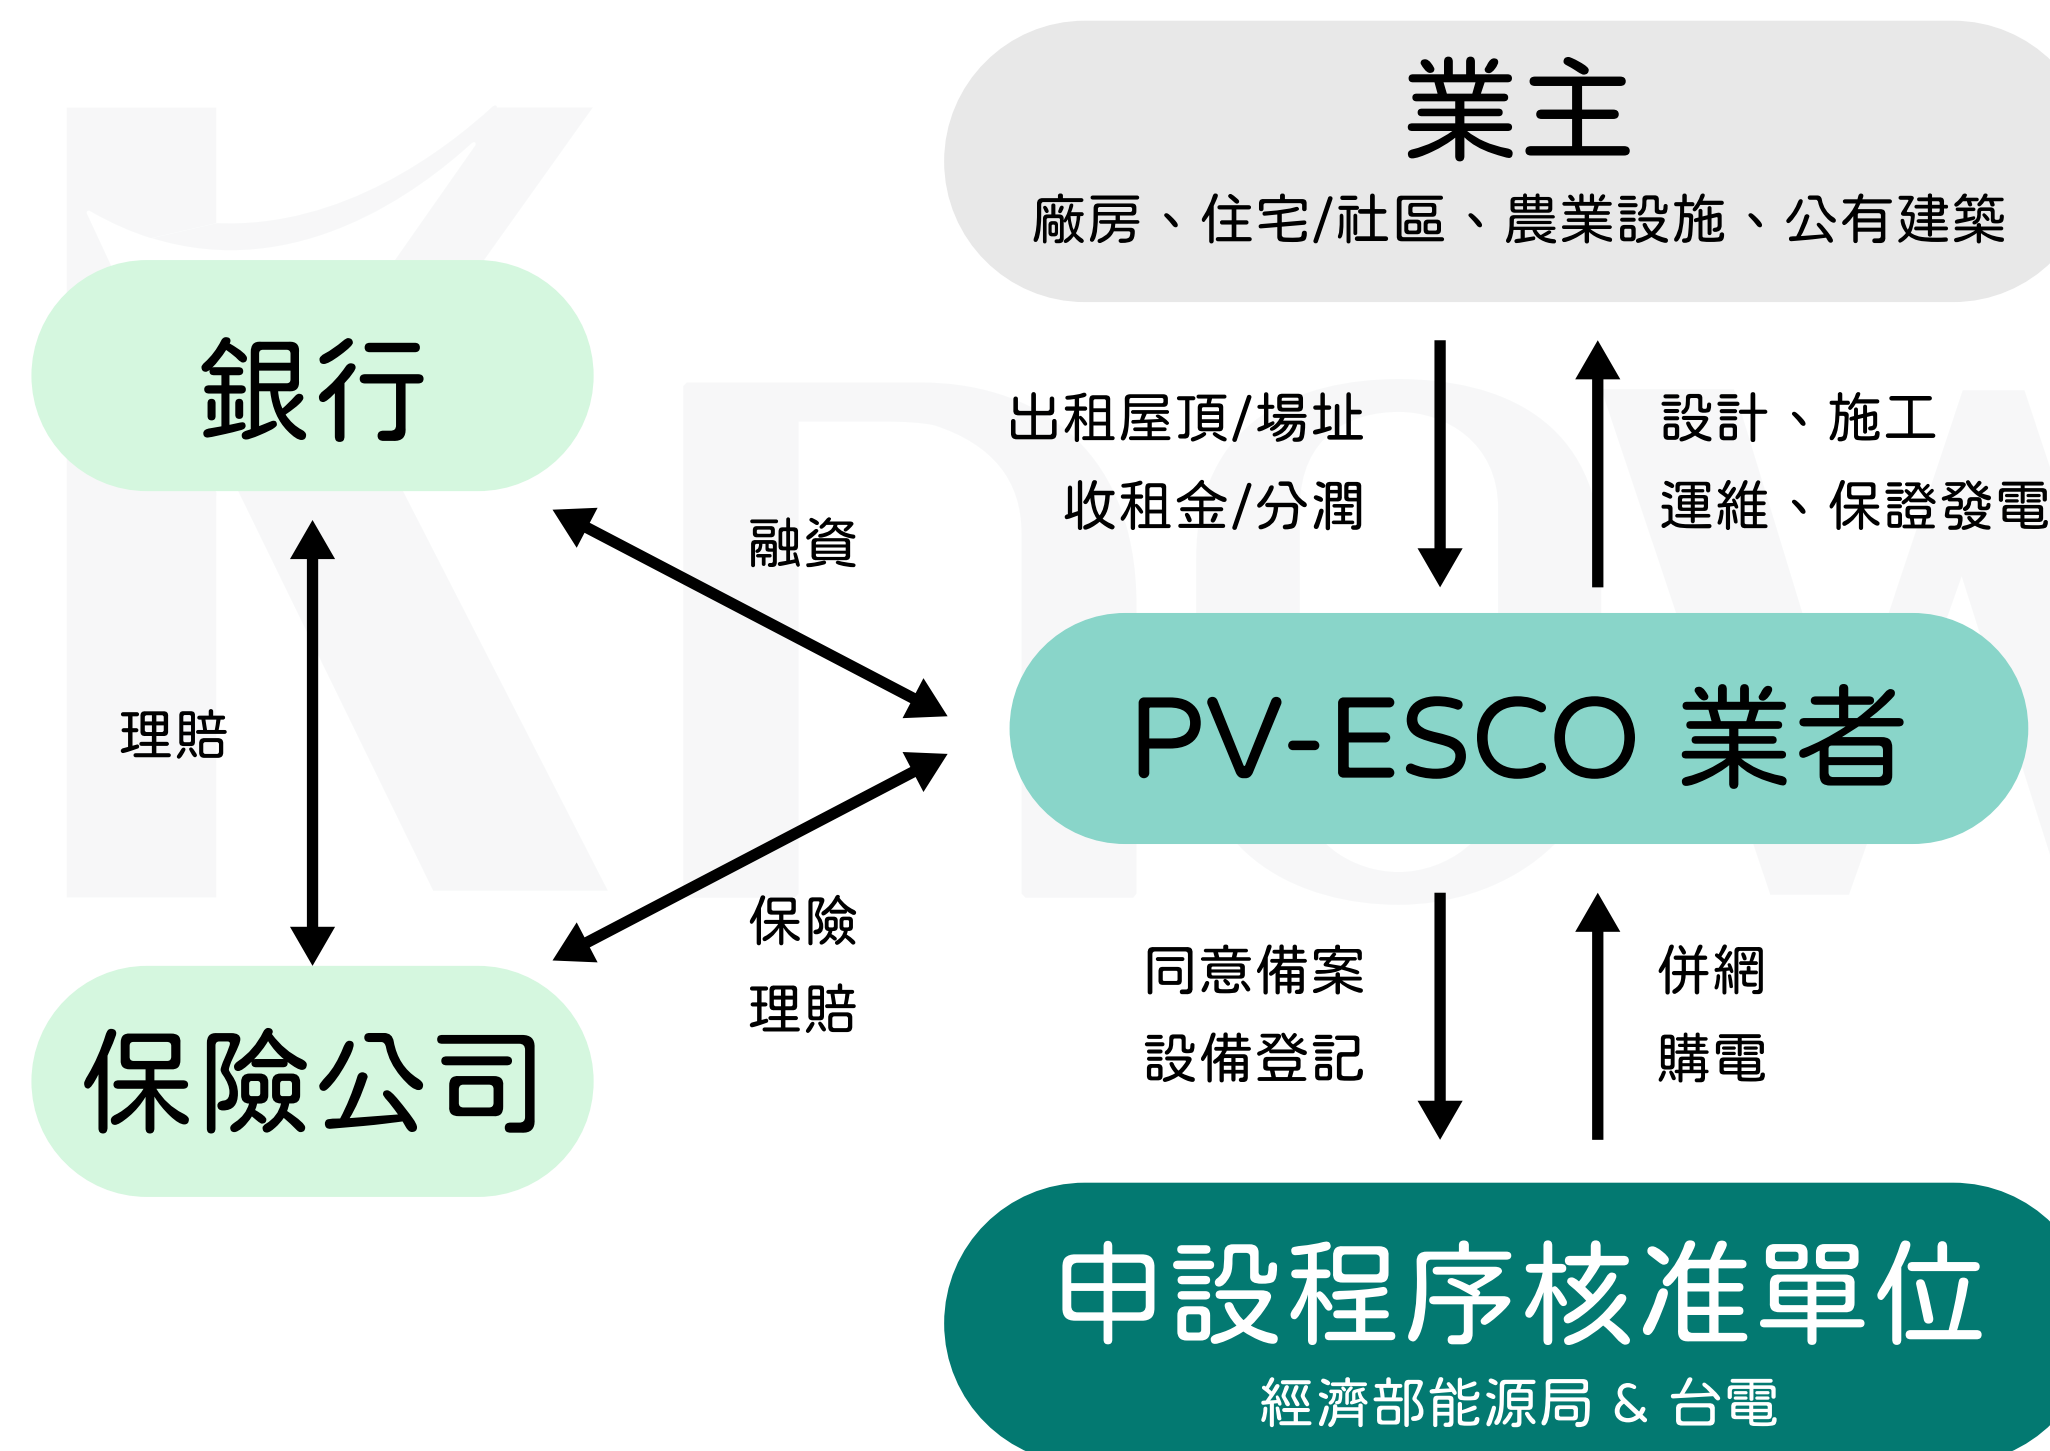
業主
廠房、住宅/社區、農業設施、公有建築

銀行

出租屋頂/場址
收租金/分潤

設計、施工
運維、保證發電

融資

理賠

PV-ESCO 業者

保險
理賠

同意備案
設備登記

併網
購電

保險公司

申設程序核准單位
經濟部能源局 & 台電